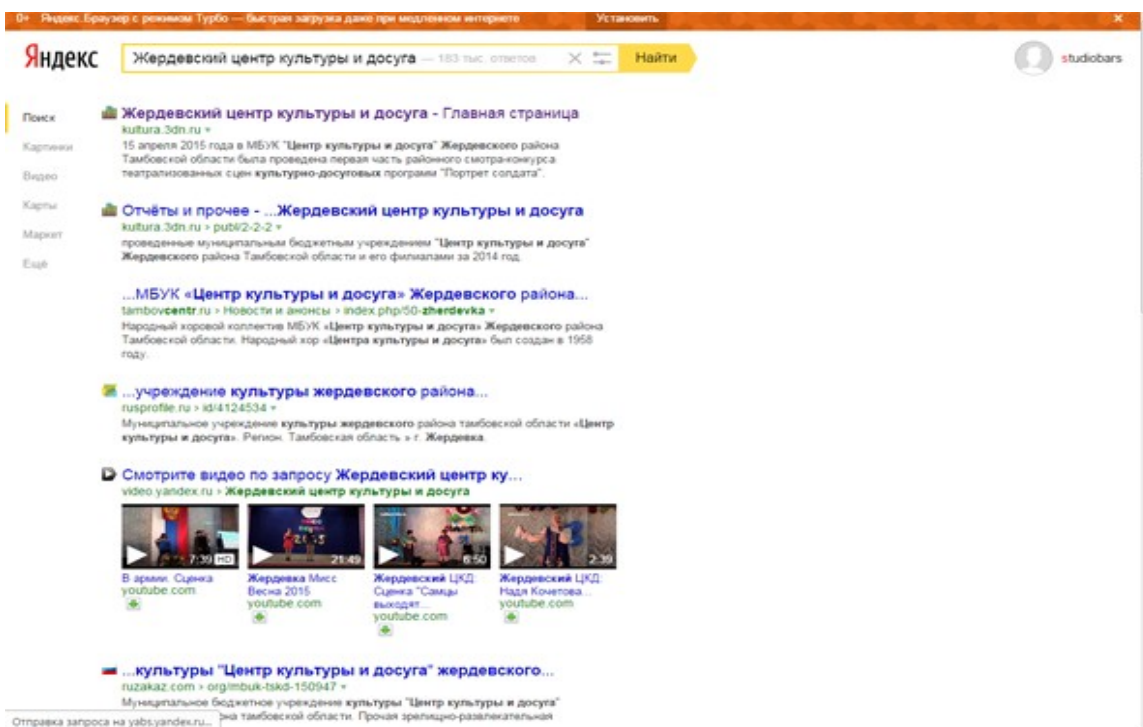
0+ Яндекс.Браузер с режимом Турбо — быстрая загрузка даже при медленном интернете Установить ×

Яндекс Жердевский центр культуры и досуга — 183 тыс. ответов Найти studiobars

Поиск
Картинки
Видео
Карты
Маркет
Ещё

Жердевский центр культуры и досуга - Главная страница
kultura.3dn.ru
15 апреля 2015 года в МБУК "Центр культуры и досуга" Жердевского района Тамбовской области была проведена первая часть районного смотра-конкурса театрализованных сцен культурно-досуговых программ "Портрет солдата".

Отчёты и прочее - ...Жердевский центр культуры и досуга
kultura.3dn.ru › publ/2-2-2
проведенные муниципальным бюджетным учреждением "Центр культуры и досуга" Жердевского района Тамбовской области и его филиалами за 2014 год.

...МБУК «Центр культуры и досуга» Жердевского района...
tambovcentr.ru › Новости и анонсы › index.php/50-zherdevka
Народный хоровой коллектив МБУК «Центр культуры и досуга» Жердевского района Тамбовской области. Народный хор «Центра культуры и досуга» был создан в 1958 году.

...учреждение культуры жердевского района...
rusprofile.ru › id/4124534
Муниципальное учреждение культуры жердевского района тамбовской области «Центр культуры и досуга». Регион. Тамбовская область › г. Жердевка.

Смотрите видео по запросу Жердевский центр ку...
video.yandex.ru › Жердевский центр культуры и досуга

7:39 HD
В армии. Сценка
youtube.com

21:49
Жердевка Мисс Весна 2015
youtube.com

6:50
Жердевский ЦКД: Сценка "Самцы выходят...
youtube.com

2:39
Жердевский ЦКД: Надя Кочетова...
youtube.com

...культуры "Центр культуры и досуга" жердевского...
ruzakaz.com › org/mbuk-tskd-150947
Муниципальное бюджетное учреждение культуры "Центр культуры и досуга" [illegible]на тамбовской области. Прочая зрелищно-развлекательная

Отправка запроса на yabs.yandex.ru...